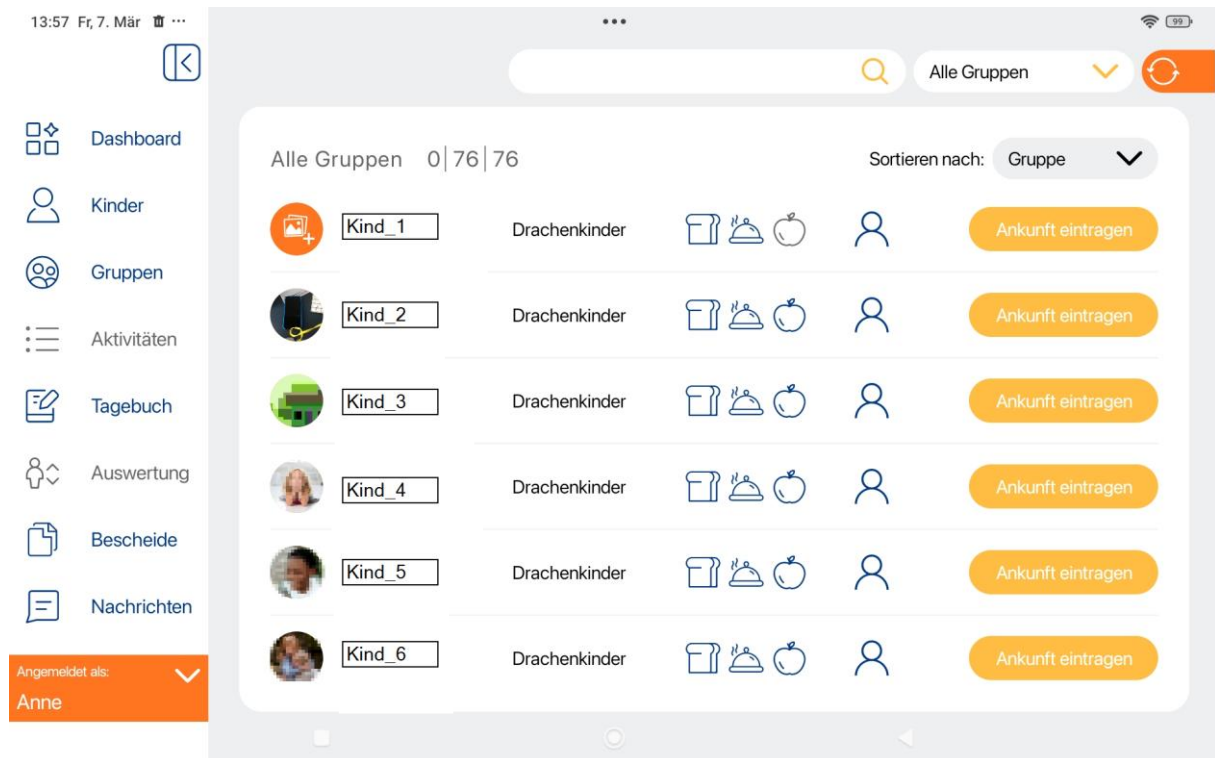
13:57 Fr, 7. Mär

99

Alle Gruppen

Dashboard

Kinder

Gruppen

Aktivitäten

Tagebuch

Auswertung

Bescheide

Nachrichten

Angemeldet als:
Anne

Alle Gruppen 0|76|76

Sortieren nach: Gruppe

| | | | |
|---|---|---|---|
| Kind_1 | Drachenkinder | | Ankunft eintragen |
| Kind_2 | Drachenkinder | | Ankunft eintragen |
| Kind_3 | Drachenkinder | | Ankunft eintragen |
| Kind_4 | Drachenkinder | | Ankunft eintragen |
| Kind_5 | Drachenkinder | | Ankunft eintragen |
| Kind_6 | Drachenkinder | | Ankunft eintragen |